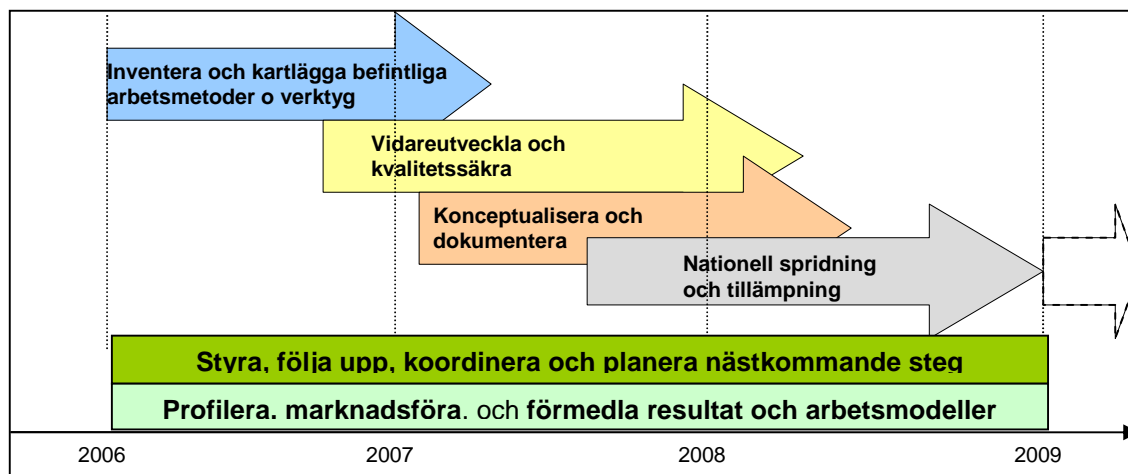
Inventera och kartlägga befintliga arbetsmetoder o verktyg

Vidareutveckla och kvalitetssäkra

Konceptualisera och dokumentera

Nationell spridning och tillämpning

Styra, följa upp, koordinera och planera nästkommande steg

Profilera, marknadsföra, och förmedla resultat och arbetsmodeller

2006

2007

2008

2009